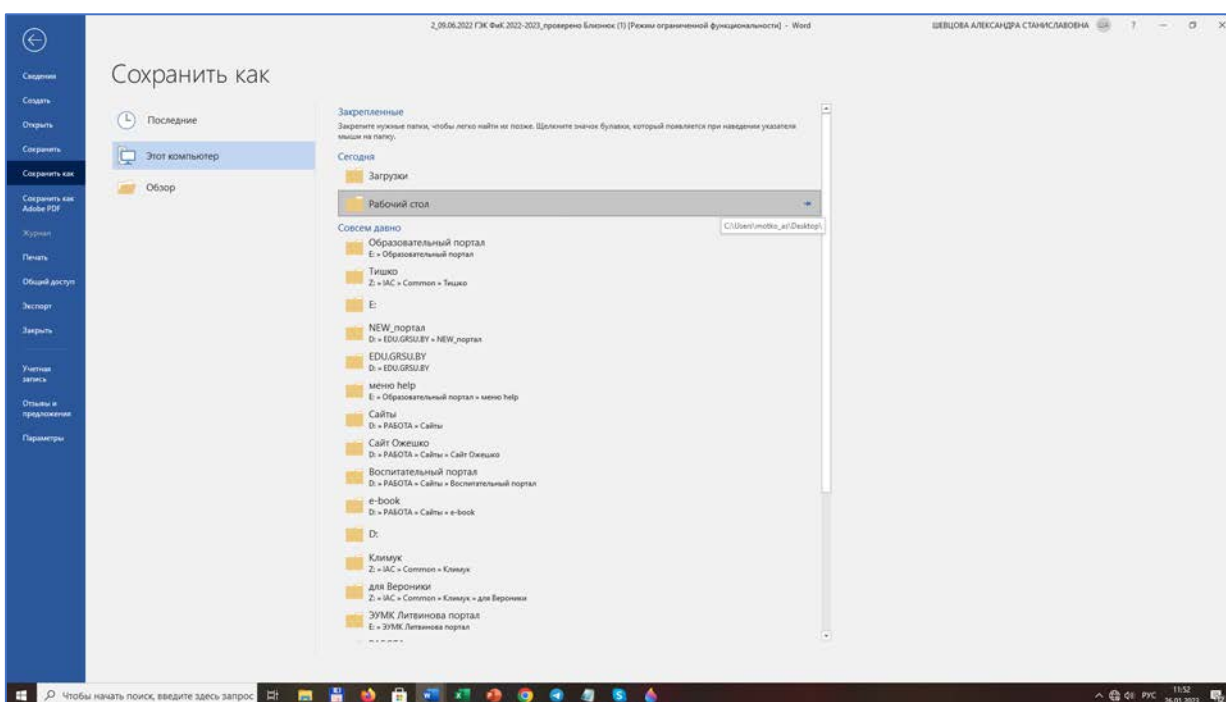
2_09.06.2022 ГЭК ФиК 2022-2023_проверено Близнюк (1) [Режим ограниченной функциональности] - Word

ШЕВЦОВА АЛЕКСАНДРА СТАНИСЛАВОВНА ША ? — ☐ ×

Сведения
Создать
Открыть
Сохранить
Сохранить как
Сохранить как Adobe PDF
Журнал
Печать
Общий доступ
Экспорт
Закрыть
Учетная запись
Отзывы и предложения
Параметры

Сохранить как

Последние
Этот компьютер
Обзор

Закрепленные
Закрепите нужные папки, чтобы легко найти их позже. Щелкните значок булавки, который появляется при наведении указателя мыши на папку.

Сегодня
Загрузки
Рабочий стол
C:\Users\motko_as\Desktop\

Совсем давно
Образовательный портал
E: » Образовательный портал
Тишко
Z: » IAC » Common » Тишко
E:
NEW_портал
D: » EDU.GRSU.BY » NEW_портал
EDU.GRSU.BY
D: » EDU.GRSU.BY
меню help
E: » Образовательный портал » меню help
Сайты
D: » РАБОТА » Сайты
Сайт Ожешко
D: » РАБОТА » Сайты » Сайт Ожешко
Воспитательный портал
D: » РАБОТА » Сайты » Воспитательный портал
e-book
D: » РАБОТА » Сайты » e-book
D:
Климук
Z: » IAC » Common » Климук
для Вероники
Z: » IAC » Common » Климук » для Вероники
ЭУМК Литвинова портал
E: » ЭУМК Литвинова портал
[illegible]

Чтобы начать поиск, введите здесь запрос

РУС 11:52 26.01.2022